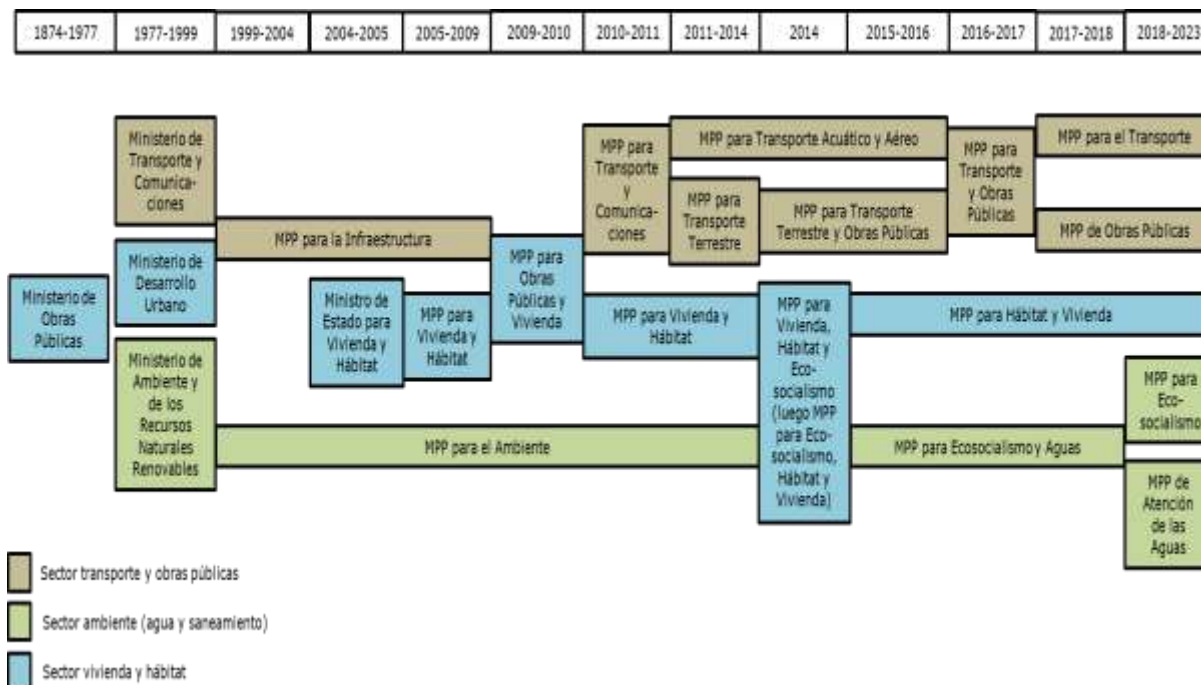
| 1874-1977 | 1977-1999 | 1999-2004 | 2004-2005 | 2005-2009 | 2009-2010 | 2010-2011 | 2011-2014 | 2014 | 2015-2016 | 2016-2017 | 2017-2018 | 2018-2023 |
|---|---|---|---|---|---|---|---|---|---|---|---|---|

Ministerio de Obras Públicas

Ministerio de Transporte y Comunicaciones

Ministerio de Desarrollo Urbano

Ministerio de Ambiente y de los Recursos Naturales Renovables

MPP para la Infraestructura

Ministro de Estado para Vivienda y Hábitat

MPP para Vivienda y Hábitat

MPP para el Ambiente

MPP para Obras Públicas y Vivienda

MPP para Transporte y Comunicaciones

MPP para Transporte Acuático y Aéreo

MPP para Transporte Terrestre

MPP para Transporte Terrestre y Obras Públicas

MPP para Vivienda y Hábitat

MPP para Vivienda, Hábitat y Eco-socialismo (luego MPP para Eco-socialismo, Hábitat y Vivienda)

MPP para Transporte y Obras Públicas

MPP para el Transporte

MPP de Obras Públicas

MPP para Hábitat y Vivienda

MPP para Ecosocialismo y Aguas

MPP para Eco-socialismo

MPP de Atención de las Aguas

Sector transporte y obras públicas

Sector ambiente (agua y saneamiento)

Sector vivienda y hábitat